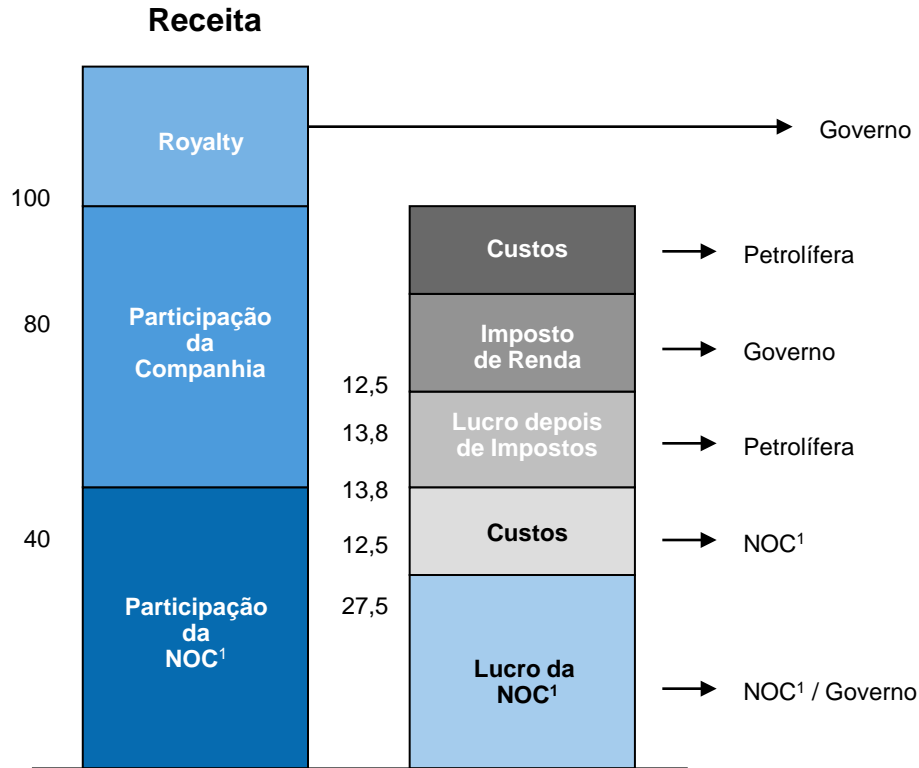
Receita

Royalty

Governo

100

Custos

Petrolífera

80

Participação da Companhia

Imposto de Renda

Governo

12,5

Lucro depois de Impostos

13,8

Petrolífera

13,8

40

Custos

12,5

NOC$^1$

Participação da NOC$^1$

27,5

Lucro da NOC$^1$

NOC$^1$ / Governo